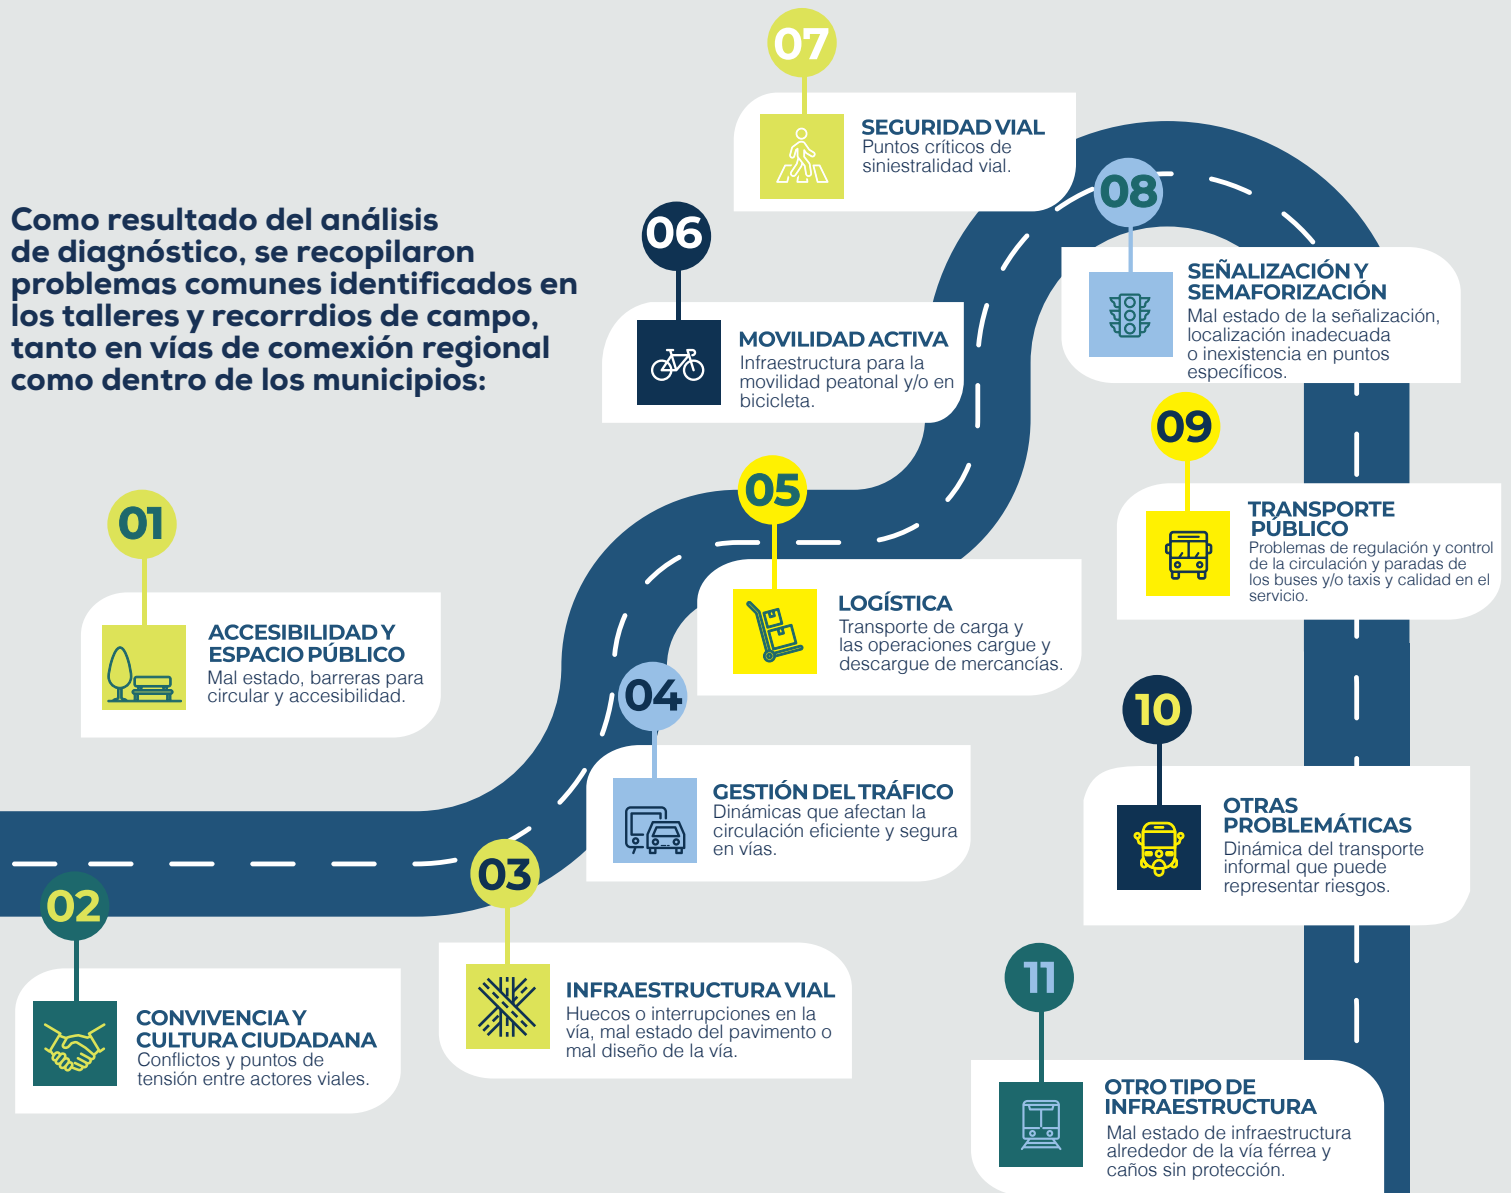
Como resultado del análisis de diagnóstico, se recopilaron problemas comunes identificados en los talleres y recorrdios de campo, tanto en vías de comexión regional como dentro de los municipios:

01
ACCESIBILIDAD Y ESPACIO PÚBLICO
Mal estado, barreras para circular y accesibilidad.

02
CONVIVENCIA Y CULTURA CIUDADANA
Conflictos y puntos de tensión entre actores viales.

03
INFRAESTRUCTURA VIAL
Huecos o interrupciones en la vía, mal estado del pavimento o mal diseño de la vía.

04
GESTIÓN DEL TRÁFICO
Dinámicas que afectan la circulación eficiente y segura en vías.

05
LOGÍSTICA
Transporte de carga y las operaciones cargue y descargue de mercancías.

06
MOVILIDAD ACTIVA
Infraestructura para la movilidad peatonal y/o en bicicleta.

07
SEGURIDAD VIAL
Puntos críticos de siniestralidad vial.

08
SEÑALIZACIÓN Y SEMAFORIZACIÓN
Mal estado de la señalización, localización inadecuada o inexistencia en puntos específicos.

09
TRANSPORTE PÚBLICO
Problemas de regulación y control de la circulación y paradas de los buses y/o taxis y calidad en el servicio.

10
OTRAS PROBLEMÁTICAS
Dinámica del transporte informal que puede representar riesgos.

11
OTRO TIPO DE INFRAESTRUCTURA
Mal estado de infraestructura alrededor de la vía férrea y caños sin protección.